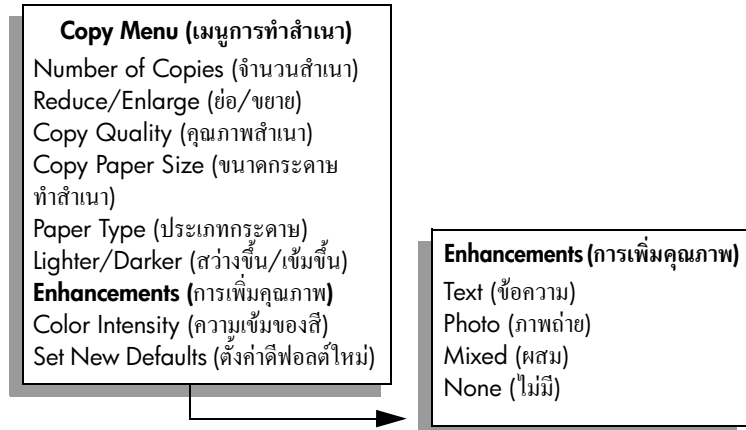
**Copy Menu (เมนูการทำสำเนา)**
Number of Copies (จำนวนสำเนา)
Reduce/Enlarge (ย่อ/ขยาย)
Copy Quality (คุณภาพสำเนา)
Copy Paper Size (ขนาดกระดาษทำสำเนา)
Paper Type (ประเภทกระดาษ)
Lighter/Darker (สว่างขึ้น/เข้มขึ้น)
**Enhancements (การเพิ่มคุณภาพ)**
Color Intensity (ความเข้มของสี)
Set New Defaults (ตั้งค่าดีฟอลต์ใหม่)

**Enhancements (การเพิ่มคุณภาพ)**
Text (ข้อความ)
Photo (ภาพถ่าย)
Mixed (ผสม)
None (ไม่มี)